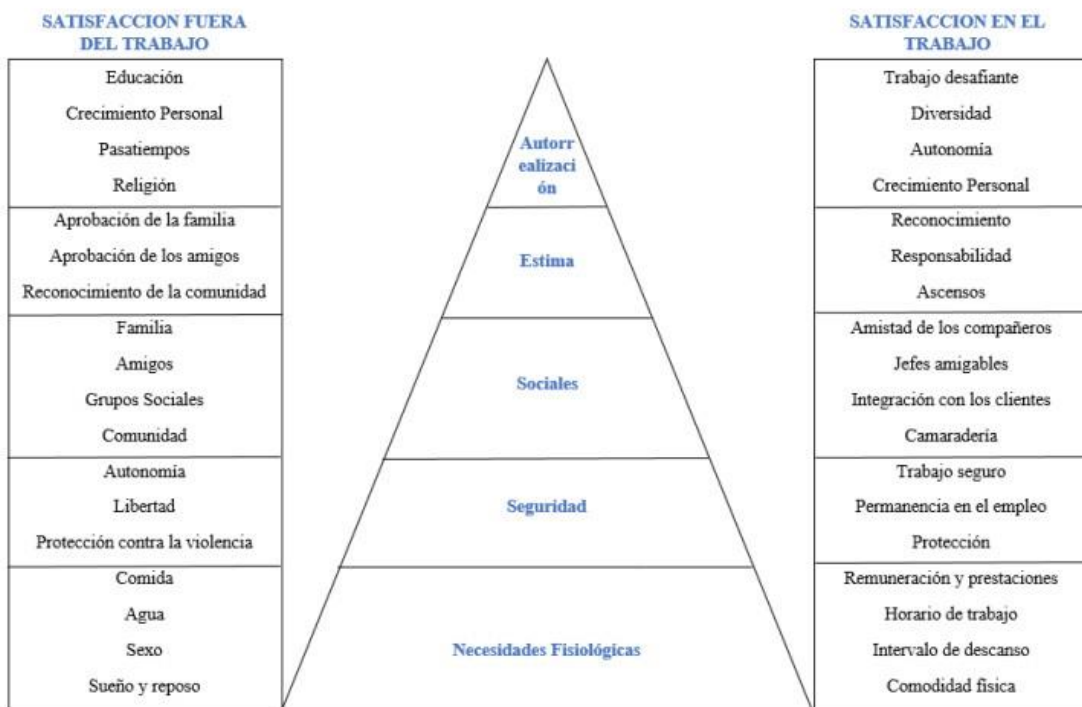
SATISFACCION FUERA DEL TRABAJO

Educación
Crecimiento Personal
Pasatiempos
Religión

Aprobación de la familia
Aprobación de los amigos
Reconocimiento de la comunidad

Familia
Amigos
Grupos Sociales
Comunidad

Autonomía
Libertad
Protección contra la violencia

Comida
Agua
Sexo
Sueño y reposo

Autorr
ealizaci
ón

Estima

Sociales

Seguridad

Necesidades Fisiológicas

SATISFACCION EN EL TRABAJO

Trabajo desafiante
Diversidad
Autonomía
Crecimiento Personal

Reconocimiento
Responsabilidad
Ascensos

Amistad de los compañeros
Jefes amigables
Integración con los clientes
Camaradería

Trabajo seguro
Permanencia en el empleo
Protección

Remuneración y prestaciones
Horario de trabajo
Intervalo de descanso
Comodidad física